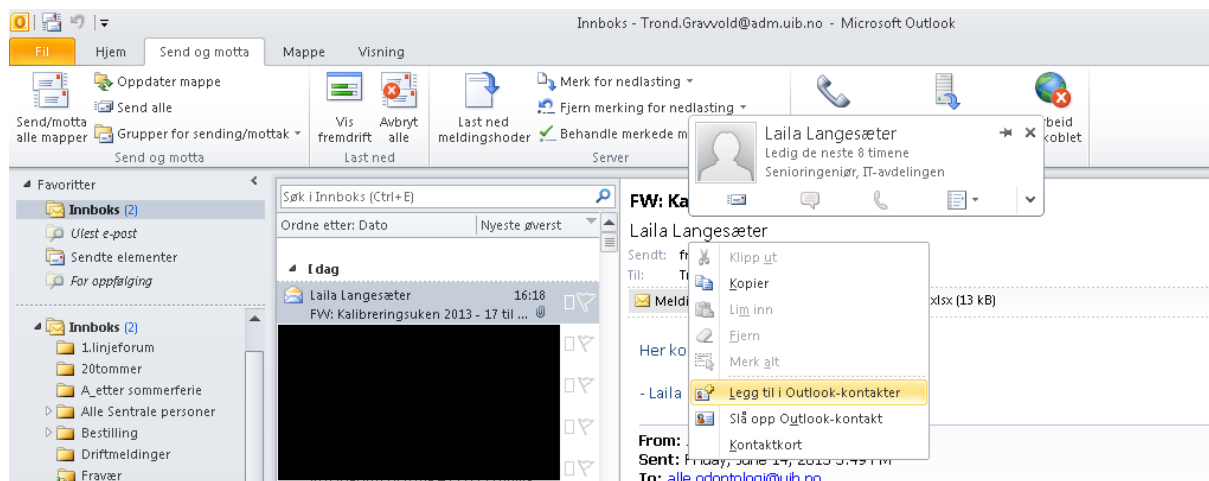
Innboks - Trond.Gravvold@adm.uib.no - Microsoft Outlook

Fil | Hjem | Send og motta | Mappe | Visning

Send/motta alle mapper
Oppdater mappe
Send alle
Grupper for sending/mottak
Send og motta

Vis fremdrift
Avbryt alle
Last ned

Last ned meldingshoder
Merk for nedlasting
Fjern merking for nedlasting
Behandle merkede m
Server

beid koblet

Laila Langesæter
Ledig de neste 8 timene
Senioringeniør, IT-avdelingen

Favoritter
Innboks (2)
Ulest e-post
Sendte elementer
For oppfølging

Innboks (2)
1.linjeforum
20tommer
A_etter sommerferie
Alle Sentrale personer
Bestilling
Driftmeldinger
Fravær

Søk i Innboks (Ctrl+E)
Ordne etter: Dato
Nyeste øverst
I dag
Laila Langesæter 16:18
FW: Kalibreringsuken 2013 - 17 til ...

FW: Ka
Laila Langesæter
Sendt: fr
Til: Tr
Meldi
xlsx (13 kB)
Her ko
- Laila
From:
Sent: Friday, June 14, 2013 3:49 PM
To: alle.odontologi@uib.no

Klipp ut
Kopier
Lim inn
Fjern
Merk alt
Legg til i Outlook-kontakter
Slå opp Outlook-kontakt
Kontaktkort